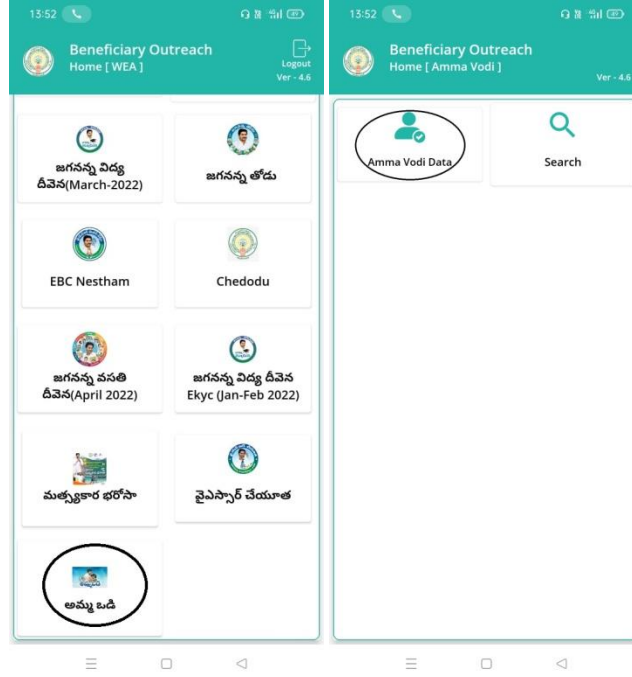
13:52

Beneficiary Outreach
Home [ WEA ]

Logout
Ver - 4.6

జగనన్న విద్య దీవెన(March-2022)

జగనన్న తోడు

EBC Nestham

Chedodu

జగనన్న వసతి దీవెన(April 2022)

జగనన్న విద్య దీవెన Ekyc (Jan-Feb 2022)

మత్స్యకార భరోసా

వైఎస్సార్ చేయూత

అమ్మ ఒడి

13:52

Beneficiary Outreach
Home [ Amma Vodi ]

Ver - 4.6

Amma Vodi Data

Search